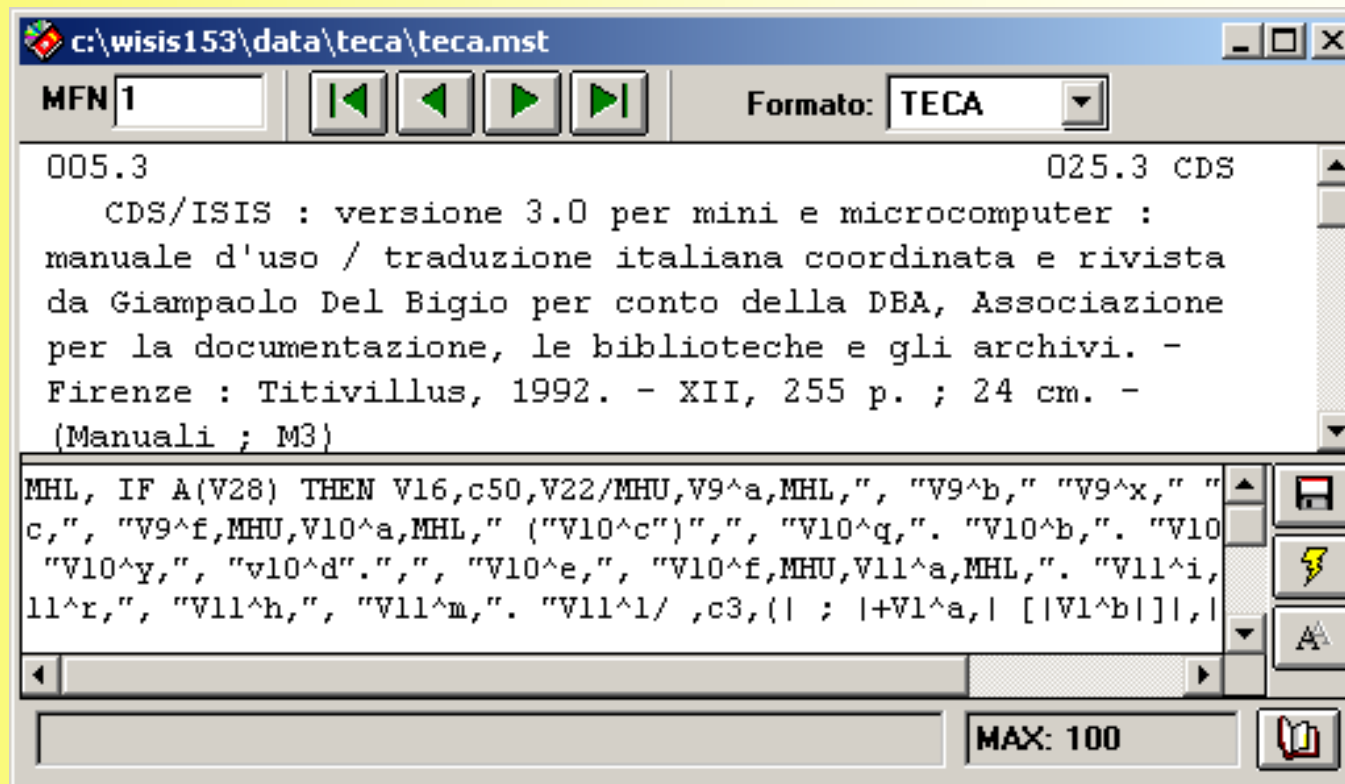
c:\wisis153\data\teca\teca.mst

MFN 1

Formato: TECA

005.3 025.3 CDS

CDS/ISIS : versione 3.0 per mini e microcomputer : manuale d'uso / traduzione italiana coordinata e rivista da Giampaolo Del Bigio per conto della DBA, Associazione per la documentazione, le biblioteche e gli archivi. - Firenze : Titivillus, 1992. - XII, 255 p. ; 24 cm. - (Manuali ; M3)

MHL, IF A(V28) THEN V16,c50,V22/MHU,V9^a,MHL,", "V9^b," "V9^x," "
c,", "V9^f,MHU,V10^a,MHL," ("V10^c")",", "V10^q,". "V10^b,". "V10
"V10^y,", "v10^d".",", "V10^e,", "V10^f,MHU,V11^a,MHL,". "V11^i,
11^r,", "V11^h,", "V11^m,". "V11^1/ ,c3,(| ; |+V1^a,| [|V1^b|]|,|

MAX: 100